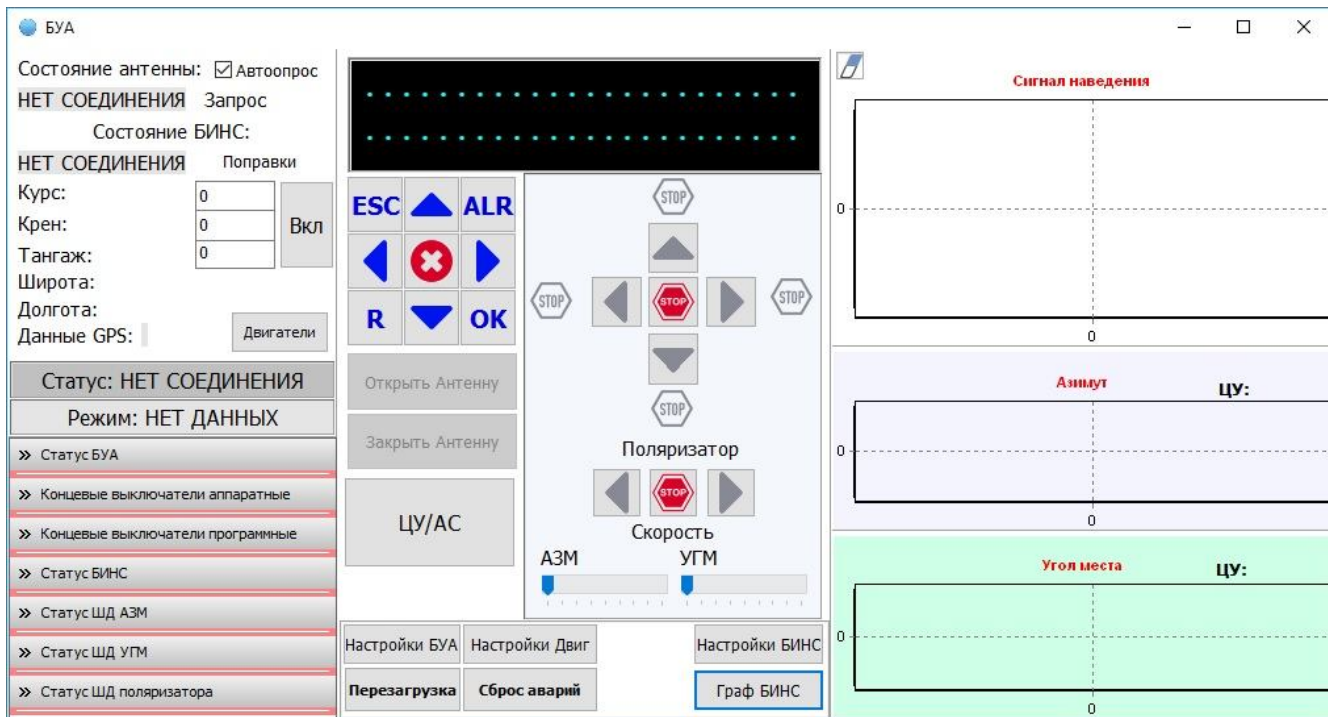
БУА

Состояние антенны: Автоопрос
НЕТ СОЕДИНЕНИЯ Запрос
Состояние БИНС:
НЕТ СОЕДИНЕНИЯ Поправки
Курс: 0
Крен: 0
Тангаж: 0
Вкл
Широта:
Долгота:
Данные GPS:
Двигатели

Статус: НЕТ СОЕДИНЕНИЯ
Режим: НЕТ ДАННЫХ
» Статус БУА
» Концевые выключатели аппаратные
» Концевые выключатели программные
» Статус БИНС
» Статус ШД АЗМ
» Статус ШД УГМ
» Статус ШД поляризатора

ESC ALR
R OK
Открыть Антенну
Закрыть Антенну
ЦУ/АС

STOP
STOP STOP STOP
STOP
Поляризатор
STOP
Скорость
АЗМ УГМ

Настройки БУА Настройки Двиг Настройки БИНС
Перезагрузка Сброс аварий Граф БИНС

Сигнал наведения
0
0

Азимут ЦУ:
0
0

Угол места ЦУ:
0
0